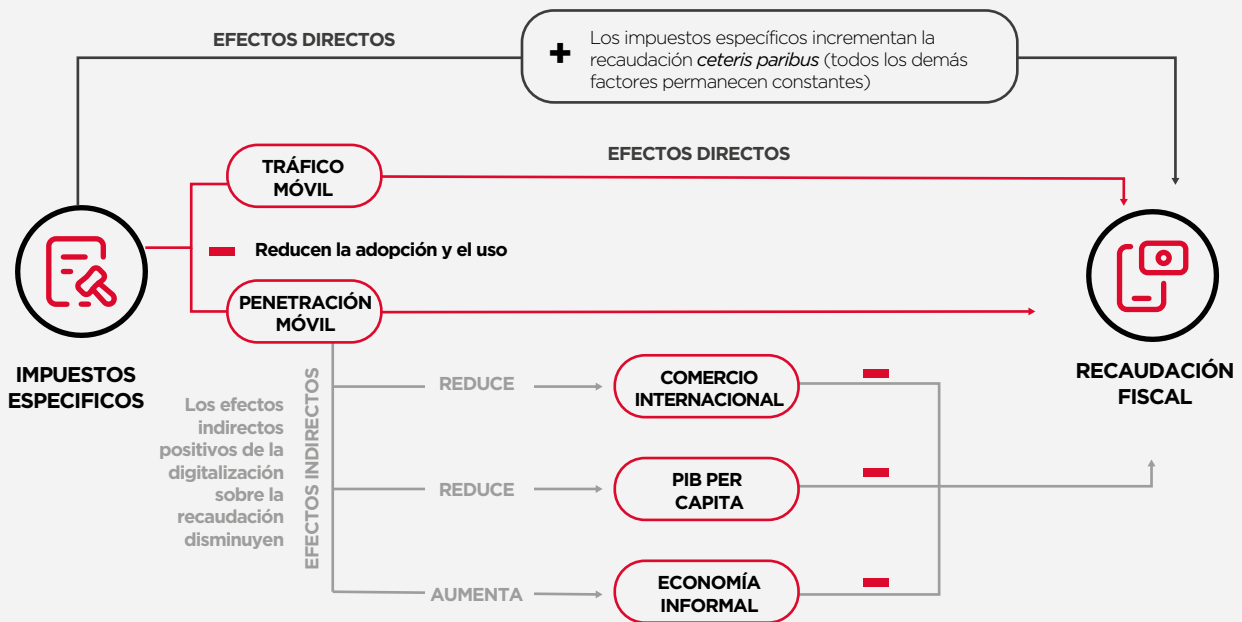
EFECTOS DIRECTOS

+ Los impuestos específicos incrementan la recaudación *ceteris paribus* (todos los demás factores permanecen constantes)

TRÁFICO MÓVIL

EFECTOS DIRECTOS

Reducen la adopción y el uso

PENETRACIÓN MÓVIL

IMPUESTOS ESPECIFICOS

RECAUDACIÓN FISCAL

EFECTOS INDIRECTOS

Los efectos indirectos positivos de la digitalización sobre la recaudación disminuyen

REDUCE

COMERCIO INTERNACIONAL

REDUCE

PIB PER CAPITA

AUMENTA

ECONOMÍA INFORMAL